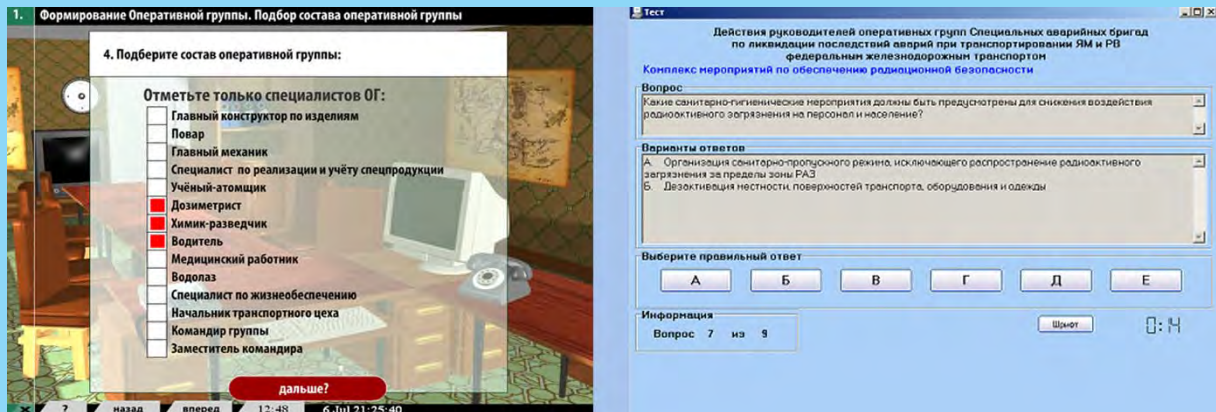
1. Формирование Оперативной группы. Подбор состава оперативной группы

4. Подберите состав оперативной группы:

Отметьте только специалистов ОГ:

Главный конструктор по изделиям
Повар
Главный механик
Специалист по реализации и учёту спецпродукции
Учёный-атомщик
Дозиметрист
Химик-разведчик
Водитель
Медицинский работник
Водолаз
Специалист по жизнеобеспечению
Начальник транспортного цеха
Командир группы
Заместитель командира

дальше?

× ? назад вперед 12:48 6 Jul 21:25:40

Тест

Действия руководителей оперативных групп Специальных аварийных бригад по ликвидации последствий аварий при транспортировании ЯМ и РВ федеральным железнодорожным транспортом

Комплекс мероприятий по обеспечению радиационной безопасности

Вопрос

Какие санитарно-гигиенические мероприятия должны быть предусмотрены для снижения воздействия радиоактивного загрязнения на персонал и население?

Варианты ответов

А. Организация санитарно-пропускного режима, исключающего распространение радиоактивного загрязнения за пределы зоны РАЗ
Б. Дезактивация местности, поверхностей транспорта, оборудования и одежды

Выберите правильный ответ

А Б В Г Д Е

Информация

Вопрос 7 из 9

Шрифт

0:14